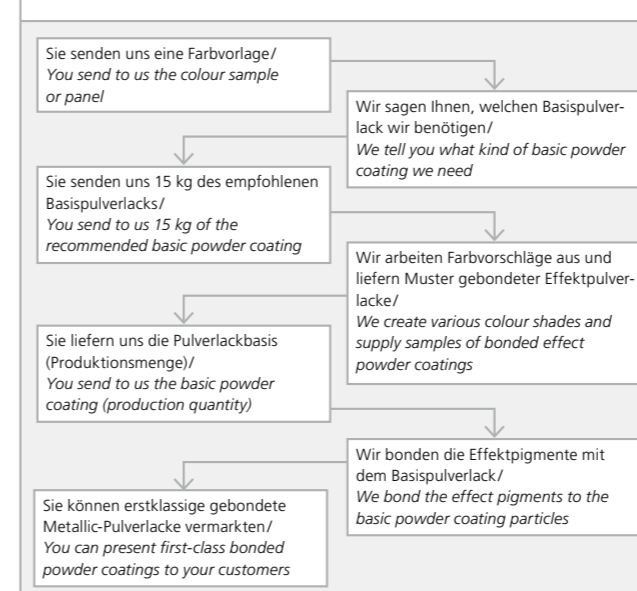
Sie senden uns eine Farbvorlage/
*You send to us the colour sample or panel*

Wir sagen Ihnen, welchen Basispulverlack wir benötigen/
*We tell you what kind of basic powder coating we need*

Sie senden uns 15 kg des empfohlenen Basispulverlacks/
*You send to us 15 kg of the recommended basic powder coating*

Wir arbeiten Farbvorschläge aus und liefern Muster gebondeter Effektpulverlacke/
*We create various colour shades and supply samples of bonded effect powder coatings*

Sie liefern uns die Pulverlackbasis (Produktionsmenge)/
*You send to us the basic powder coating (production quantity)*

Wir bonden die Effektpigmente mit dem Basispulverlack/
*We bond the effect pigments to the basic powder coating particles*

Sie können erstklassige gebondete Metallic-Pulverlacke vermarkten/
*You can present first-class bonded powder coatings to your customers*